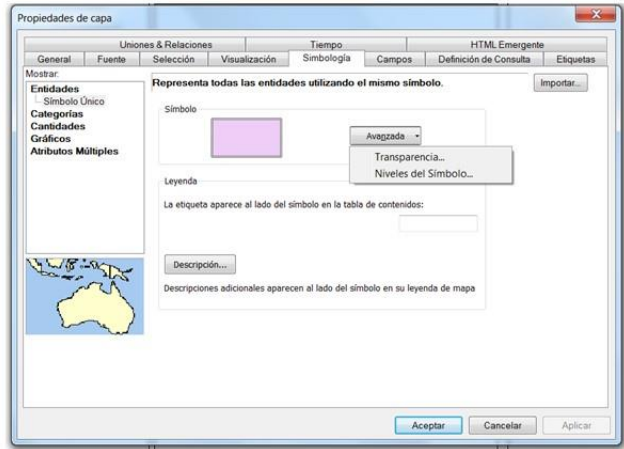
Propiedades de capa

Uniones & Relaciones | Tiempo | HTML Emergente
General | Fuente | Selección | Visualización | Simbología | Campos | Definición de Consulta | Etiquetas

Mostrar:
Entidades
Símbolo Único
Categorías
Cantidades
Gráficos
Atributos Múltiples

Representa todas las entidades utilizando el mismo símbolo.

Importar...

Símbolo

Avanzada

Transparencia...
Niveles del Símbolo...

Leyenda

La etiqueta aparece al lado del símbolo en la tabla de contenidos:

Descripción...

Descripciones adicionales aparecen al lado del símbolo en su leyenda de mapa

Aceptar | Cancelar | Aplicar